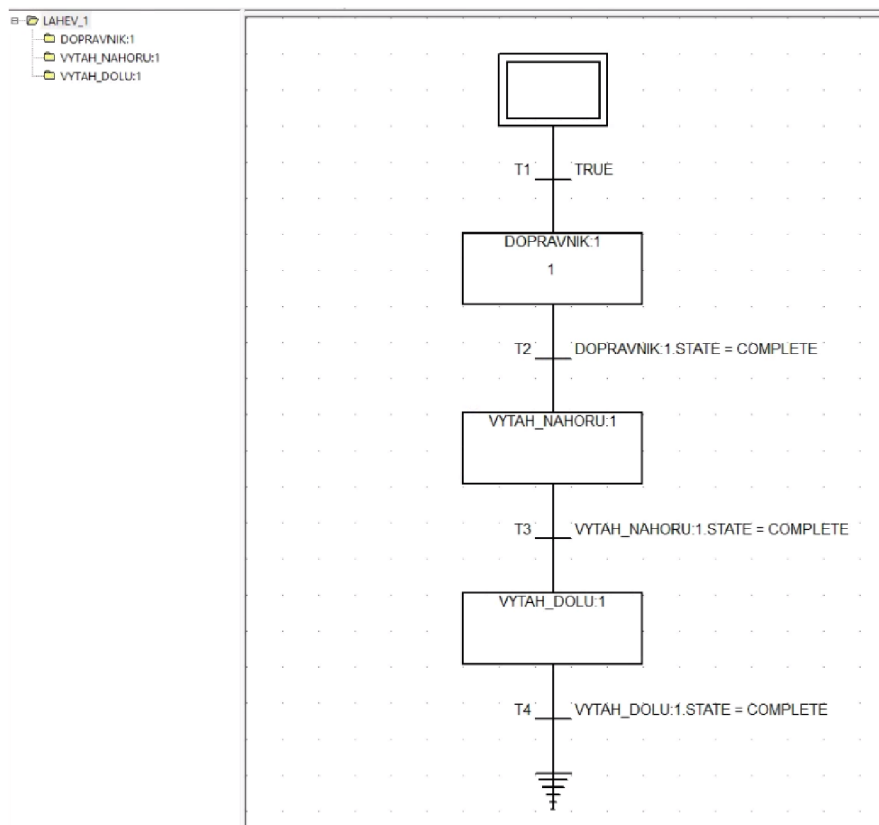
LAHEV_1
DOPRAVNIK:1
VYTAH_NAHORU:1
VYTAH_DOLU:1

T1 TRUE

DOPRAVNIK:1
1

T2 DOPRAVNIK:1.STATE = COMPLETE

VYTAH_NAHORU:1

T3 VYTAH_NAHORU:1.STATE = COMPLETE

VYTAH_DOLU:1

T4 VYTAH_DOLU:1.STATE = COMPLETE